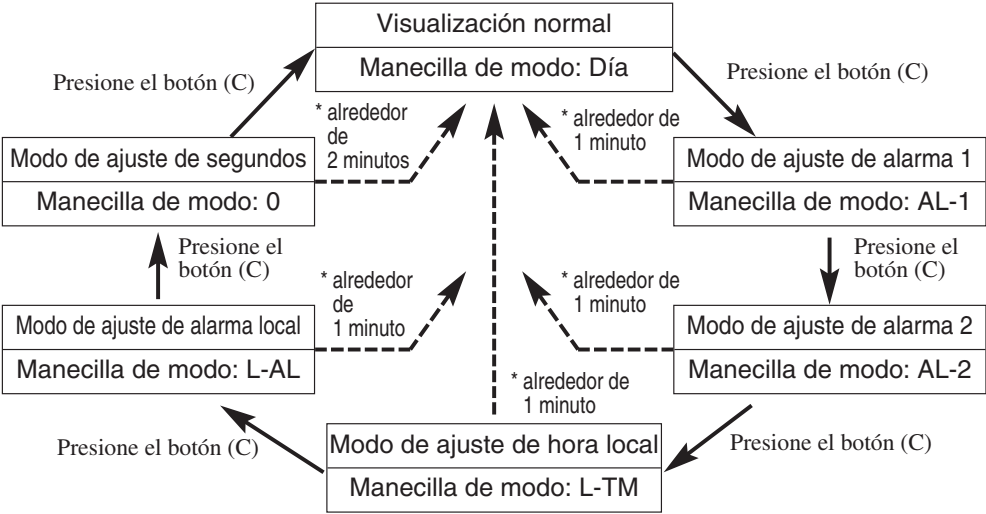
Visualización normal

Manecilla de modo: Día

Presione el botón (C)

Presione el botón (C)

* alrededor de 2 minutos

* alrededor de 1 minuto

Modo de ajuste de segundos

Manecilla de modo: 0

Modo de ajuste de alarma 1

Manecilla de modo: AL-1

Presione el botón (C)

Presione el botón (C)

* alrededor de 1 minuto

* alrededor de 1 minuto

Modo de ajuste de alarma local

Manecilla de modo: L-AL

Modo de ajuste de alarma 2

Manecilla de modo: AL-2

* alrededor de 1 minuto

Presione el botón (C)

Modo de ajuste de hora local

Manecilla de modo: L-TM

Presione el botón (C)